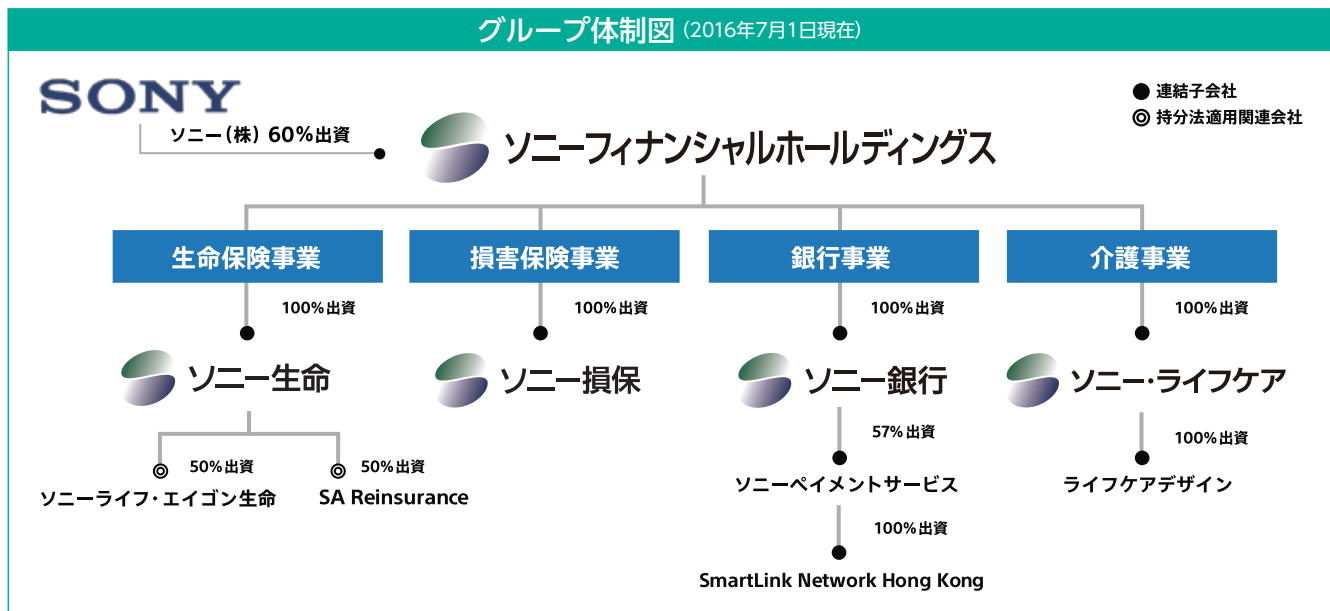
グループ体制図（2016年7月1日現在）

SONY

ソニー（株）60%出資

● 連結子会社
◎ 持分法適用関連会社

ソニーフィナンシャルホールディングス

生命保険事業

損害保険事業

銀行事業

介護事業

100%出資

100%出資

100%出資

100%出資

ソニー生命

ソニー損保

ソニー銀行

ソニー・ライフケア

50%出資

50%出資

ソニーライフ・エイゴン生命

SA Reinsurance

57%出資

ソニーペイメントサービス

100%出資

SmartLink Network Hong Kong

100%出資

ライフケアデザイン